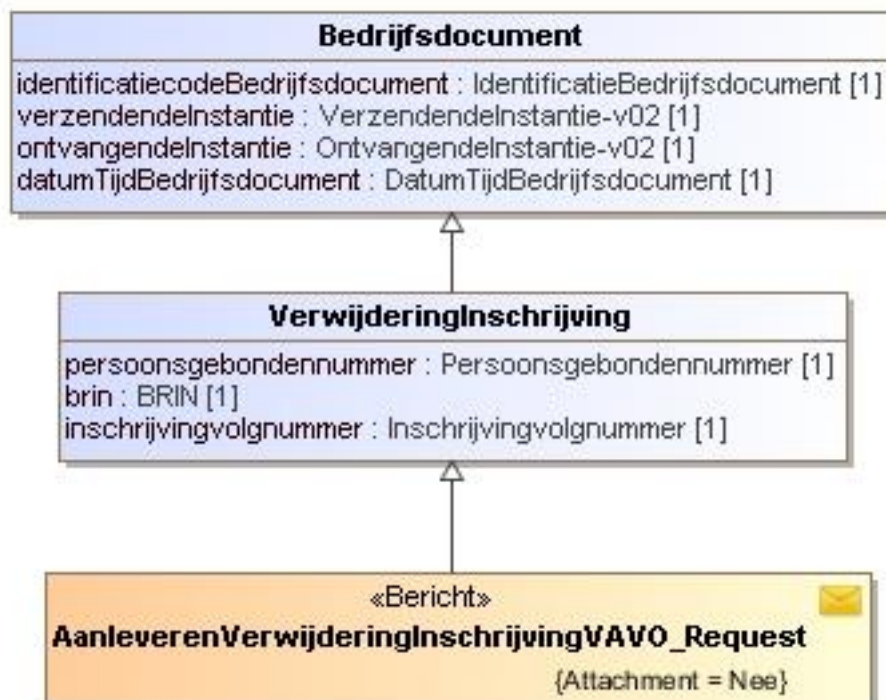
Bedrijfsdocument

identificatiecodeBedrijfsdocument : IdentificatieBedrijfsdocument [1]
verzendendeInstantie : VerzendendeInstantie-v02 [1]
ontvangendeInstantie : OntvangendeInstantie-v02 [1]
datumTijdBedrijfsdocument : DatumTijdBedrijfsdocument [1]

VerwijderingInschrijving

persoonsgebondennummer : Persoonsgebondennummer [1]
brin : BRIN [1]
inschrijvingvolgnummer : Inschrijvingvolgnummer [1]

«Bericht»
AanleverenVerwijderingInschrijvingVAVO_Request
{Attachment = Nee}